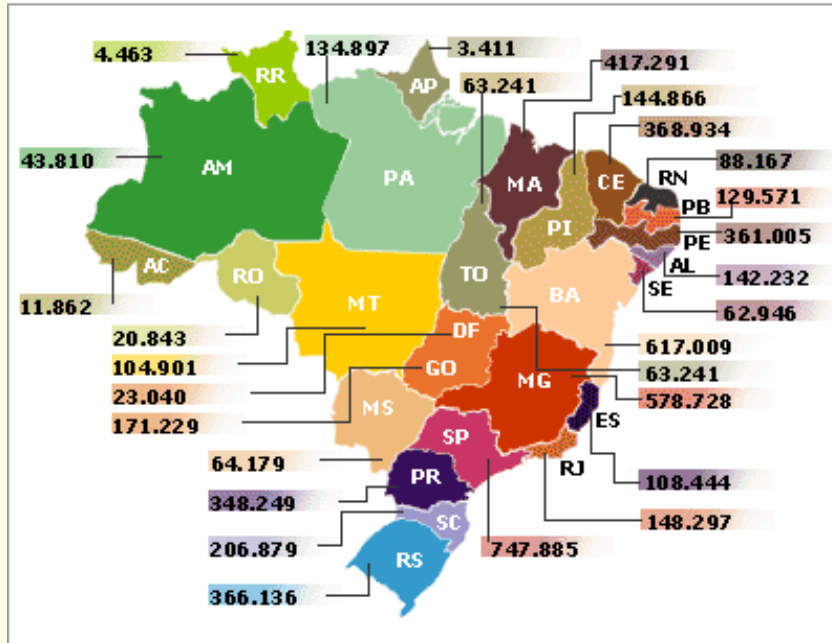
4.463
RR
134.897
3.411
AP
417.291
63.241
144.866
368.934
43.810
AM
PA
MA
CE
RN
88.167
PB
129.571
PI
PE
361.005
AC
AL
142.232
RO
MT
TO
BA
SE
11.862
62.946
20.843
DF
617.009
104.901
GO
MG
63.241
23.040
578.728
171.229
MS
ES
SP
64.179
RJ
108.444
PR
348.249
148.297
SC
206.879
747.885
RS
366.136